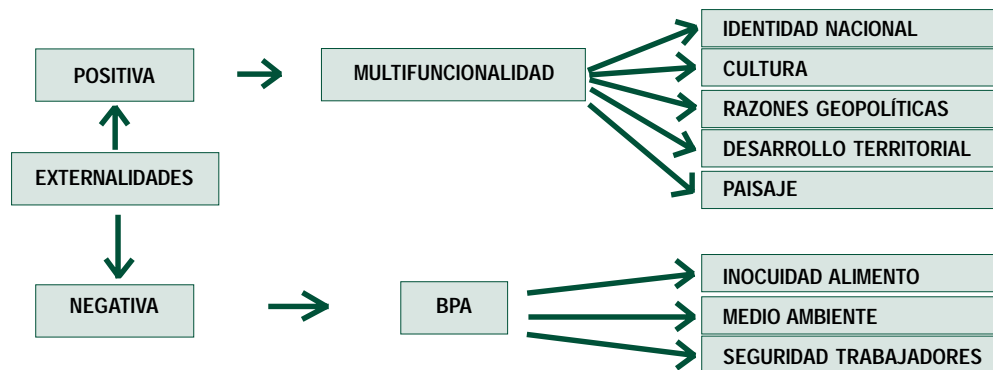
POSITIVA

MULTIFUNCIONALIDAD

IDENTIDAD NACIONAL

CULTURA

RAZONES GEOPOLÍTICAS

DESARROLLO TERRITORIAL

PAISAJE

EXTERNALIDADES

NEGATIVA

BPA

INOCUIDAD ALIMENTO

MEDIO AMBIENTE

SEGURIDAD TRABAJADORES